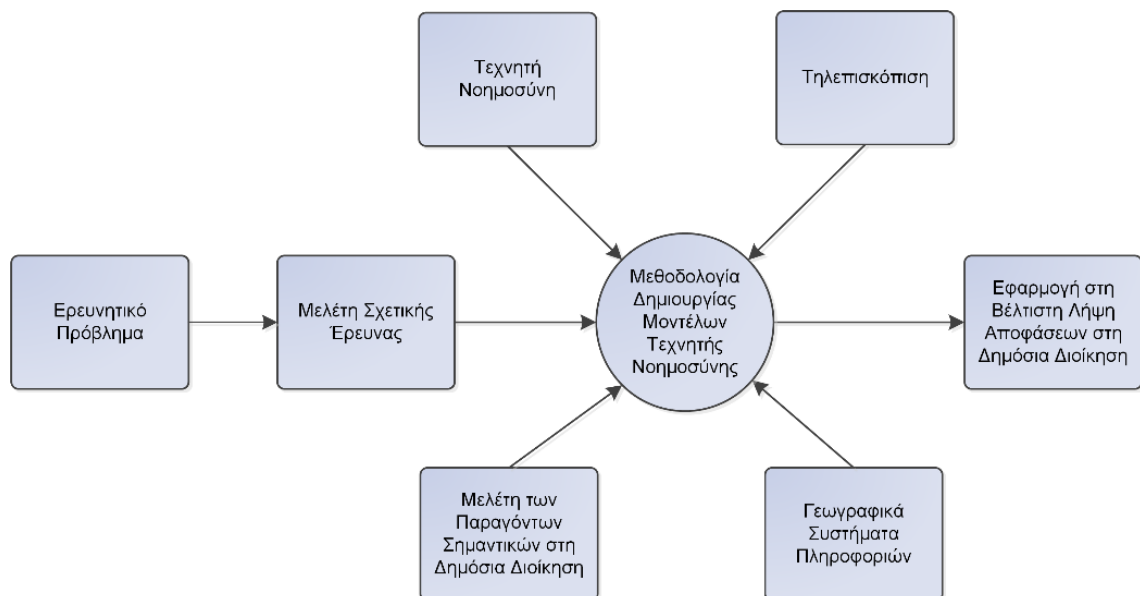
Τεχνητή Νοημοσύνη

Τηλεπισκόπιση

Ερευνητικό Πρόβλημα

Μελέτη Σχετικής Έρευνας

Μεθοδολογία Δημιουργίας Μοντέλων Τεχνητής Νοημοσύνης

Εφαρμογή στη Βέλτιστη Λήψη Αποφάσεων στη Δημόσια Διοίκηση

Μελέτη των Παραγόντων Σημαντικών στη Δημόσια Διοίκηση

Γεωγραφικά Συστήματα Πληροφοριών